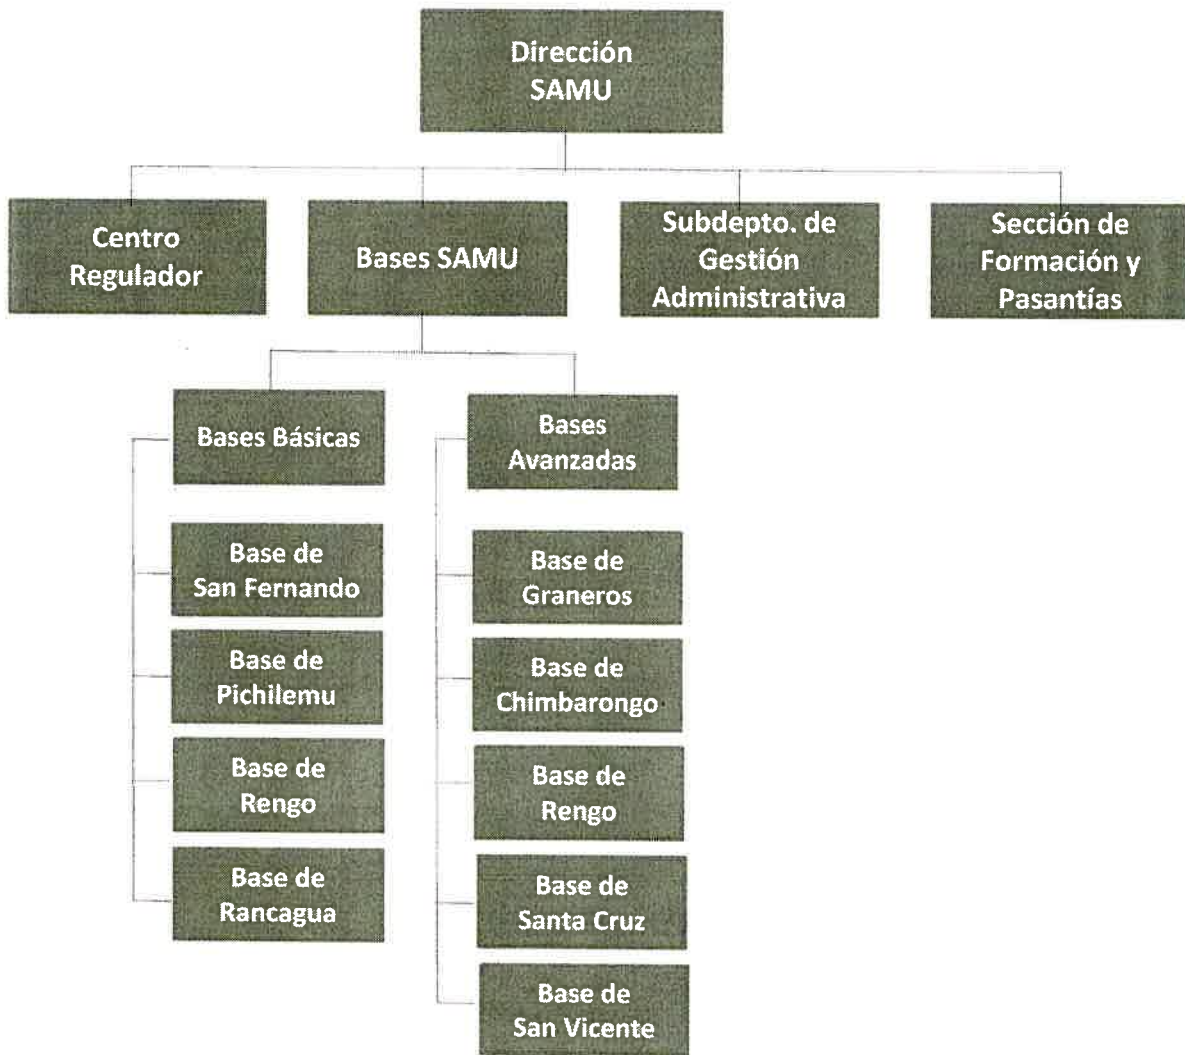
Dirección SAMU

Centro Regulador

Bases SAMU

Subdepto. de Gestión Administrativa

Sección de Formación y Pasantías

Bases Básicas

Base de San Fernando

Base de Pichilemu

Base de Rengo

Base de Rancagua

Bases Avanzadas

Base de Graneros

Base de Chimbarongo

Base de Rengo

Base de Santa Cruz

Base de San Vicente